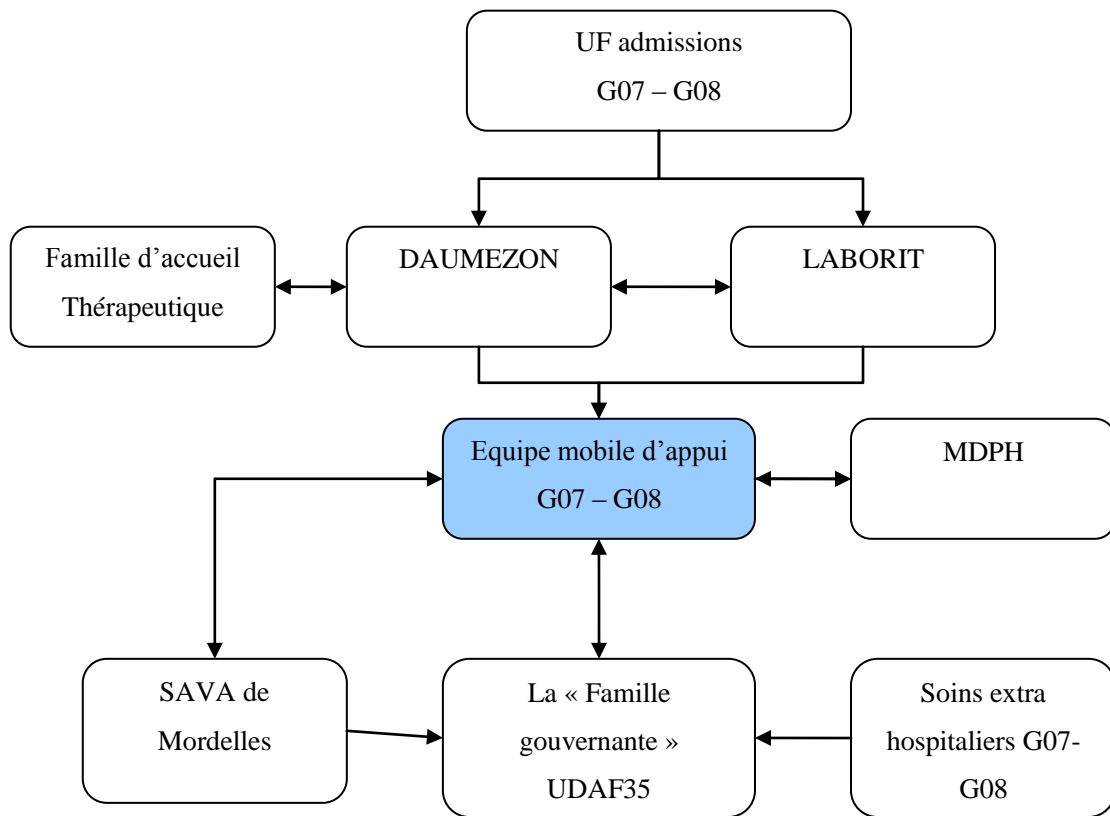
UF admissions
G07 – G08

Famille d'accueil
Thérapeutique

DAUMEZON

LABORIT

Equipe mobile d'appui
G07 – G08

MDPH

SAVA de
Mordelles

La « Famille
gouvernante »
UDAF35

Soins extra
hospitaliers G07-
G08